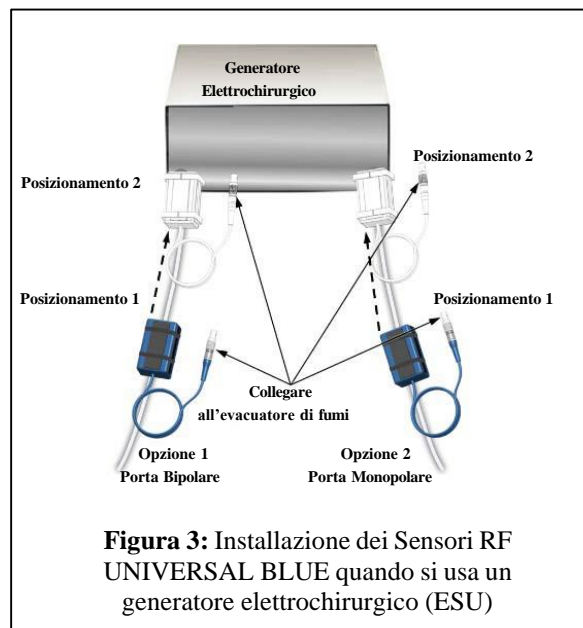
Generatore Elettrochirurgico

Posizionamento 2

Posizionamento 2

Posizionamento 1

Posizionamento 1

Collegare all'evacuatore di fumi

Opzione 1
Porta Bipolare

Opzione 2
Porta Monopolare

**Figura 3:** Installazione dei Sensori RF UNIVERSAL BLUE quando si usa un generatore elettrochirurgico (ESU)